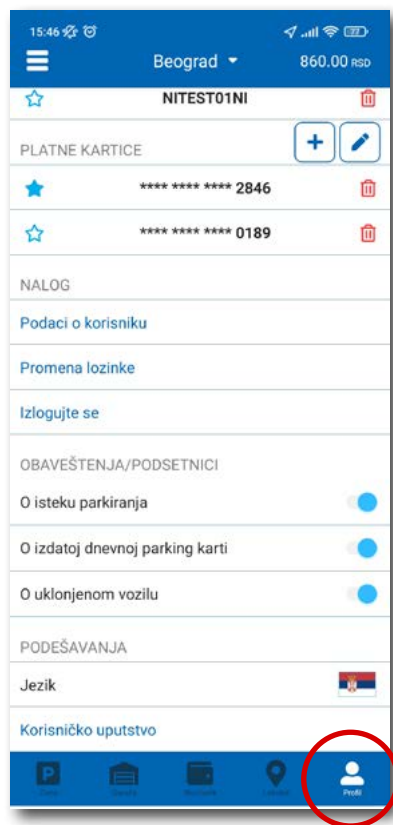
15:46

Beograd

860.00 RSD

NITEST01NI

PLATNE KARTICE

**** **** **** 2846

**** **** **** 0189

NALOG

Podaci o korisniku

Promena lozinke

Izlogujte se

OBAVEŠTENJA/PODSETNICI

O isteku parkiranja

O izdatoj dnevnoj parking karti

O uklonjenom vozilu

PODEŠAVANJA

Jezik

Korisničko uputstvo

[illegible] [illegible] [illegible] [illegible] Profil